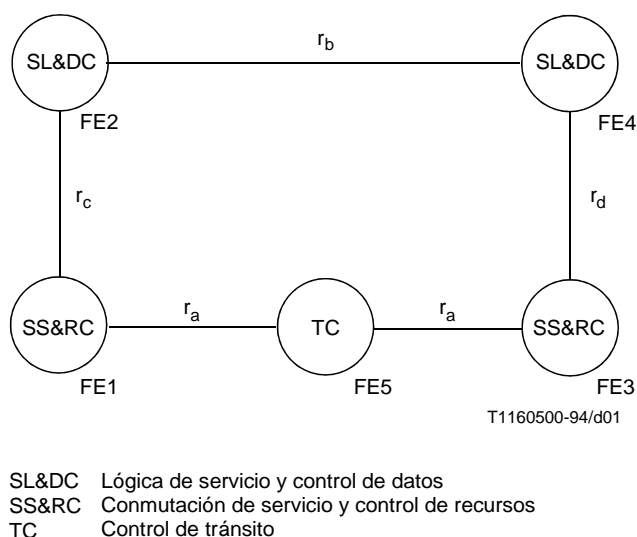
SL&DC

$r_b$

SL&DC

FE2

FE4

$r_c$

$r_d$

SS&RC

$r_a$

TC

$r_a$

SS&RC

FE1

FE5

FE3

T1160500-94/d01

SL&DC Lógica de servicio y control de datos
SS&RC Conmutación de servicio y control de recursos
TC Control de tránsito